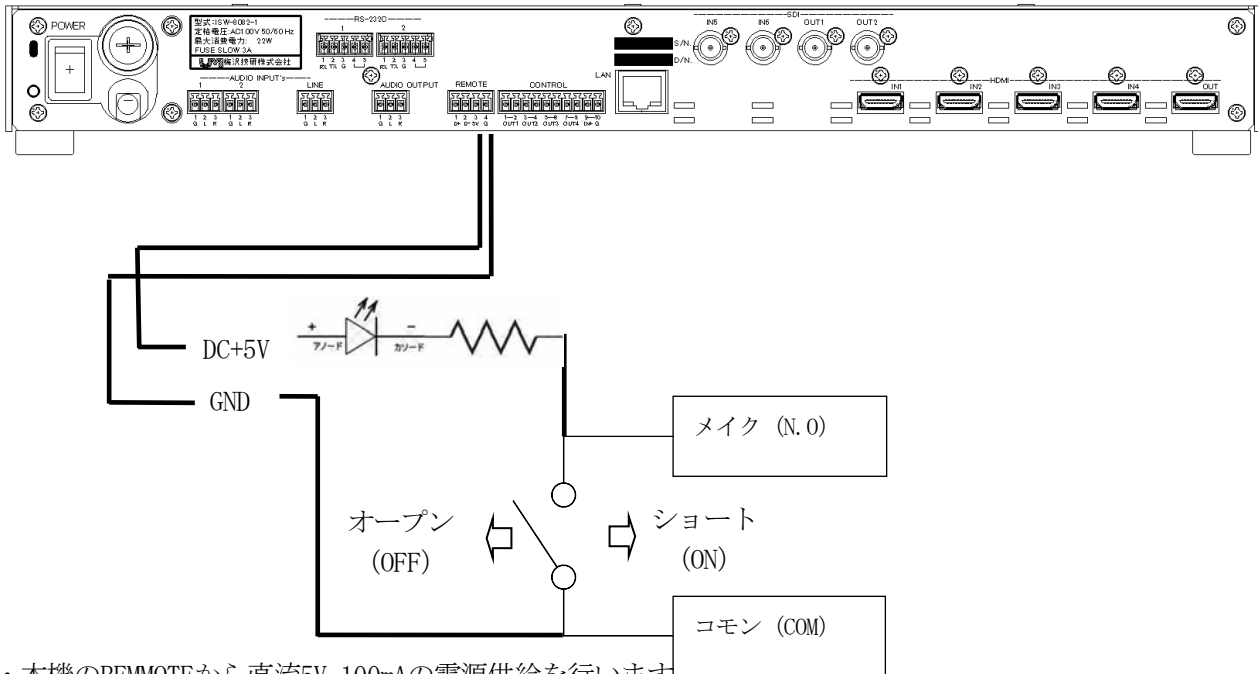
POWER

型式:ISW-6082-1
定格電圧:AC100V 50/60Hz
最大消費電力: 22W
FUSE SLOW 3A
株式会社

RS-232C
1 2
1 2 3 4 5 1 2 3 4 5
RX TX G RX TX G

AUDIO INPUT's
1 2
1 2 3 1 2 3
G L R G L R

LINE
1 2 3
G L R

AUDIO OUTPUT
1 2 3
G L R

REMOTE
1 2 3 4
D+ D- 5V G

CONTROL
1—2 3—4 5—6 7—8 9—10
OUT1 OUT2 OUT3 OUT4 D+ G

S/N.
D/N.

LAN

SDI
IN5 IN6 OUT1 OUT2

HDMI
IN1 IN2 IN3 IN4 OUT

DC+5V
GND

+ アノード − カソード

メイク (N.O)

オープン (OFF)

ショート (ON)

コモン (COM)

・本機のREMMOTEから直流5V 100mAの電源供給を行います